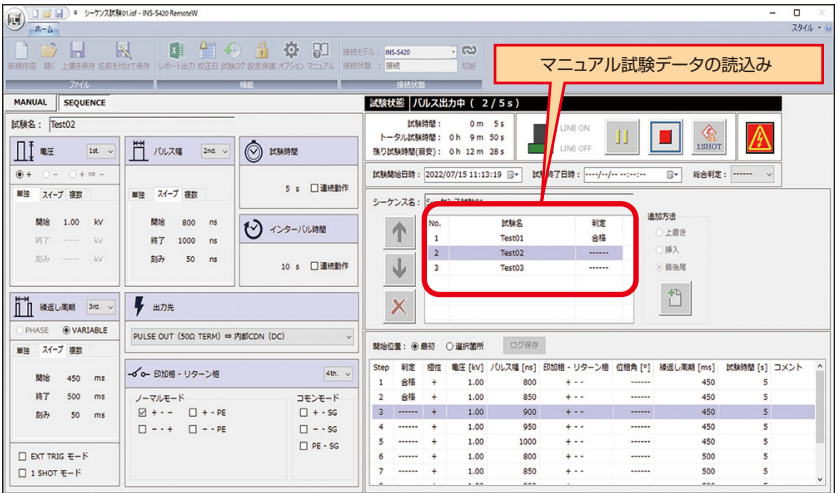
シーケンス試験01.isf - INS-S420 RemoteW

ホーム

スタイル

新規作成 開く 上書き保存 名前を付けて保存
ファイル

レポート出力 校正日 試験ログ 設定保護 オプション マニュアル
機能

接続モデル: INS-S420
接続状態: 接続
切断
接続状態

マニュアル試験データの読込み

MANUAL SEQUENCE

試験名: Test02

電圧 1st.
+ − + = −
単独 スイープ 複数
開始 1.00 kV
終了 ----- kV
刻み ----- kV

パルス幅 2nd.
単独 スイープ 複数
開始 800 ns
終了 1000 ns
刻み 50 ns

試験時間
5 s 連続動作

インターバル時間
10 s 連続動作

繰返し周期 3rd.
PHASE VARIABLE
単独 スイープ 複数
開始 450 ms
終了 500 ms
刻み 50 ms

出力先
PULSE OUT (50Ω TERM) ⇒ 内部CDN (DC)

印加相 - リターン相 4th.
ノーマルモード
+ - −
+ - PE
− - +
− - PE
コモンモード
+ - SG
− - SG
PE - SG

EXT TRIG モード
1 SHOT モード

試験状態 パルス出力中 ( 2 / 5 s )

試験時間: 0 m 5 s
トータル試験時間: 0 h 9 m 50 s
残り試験時間(目安): 0 h 12 m 28 s

LINE ON
LINE OFF
1SHOT

試験開始日時: 2022/07/15 11:13:19
試験終了日時: ----/--/-- --:--:--
総合判定: -------

シーケンス名:

| No. | 試験名 | 判定 |
|---|---|---|
| 1 | Test01 | 合格 |
| 2 | Test02 | ------ |
| 3 | Test03 | ------ |

追加方法
上書き
挿入
最後尾

開始位置: 最初 選択箇所 ログ保存

| Step | 判定 | 極性 | 電圧 [kV] | パルス幅 [ns] | 印加相 - リターン相 | 位相角 [°] | 繰返し周期 [ms] | 試験時間 [s] | コメント |
|---|---|---|---|---|---|---|---|---|---|
| 1 | 合格 | + | 1.00 | 800 | + - − | | 450 | 5 | |
| 2 | 合格 | + | 1.00 | 850 | + - − | | 450 | 5 | |
| 3 | ------ | + | 1.00 | 900 | + - − | | 450 | 5 | |
| 4 | ------ | + | 1.00 | 950 | + - − | | 450 | 5 | |
| 5 | ------ | + | 1.00 | 1000 | + - − | | 450 | 5 | |
| 6 | ------ | + | 1.00 | 800 | + - − | | 500 | 5 | |
| 7 | ------ | + | 1.00 | 850 | + - − | | 500 | 5 | |